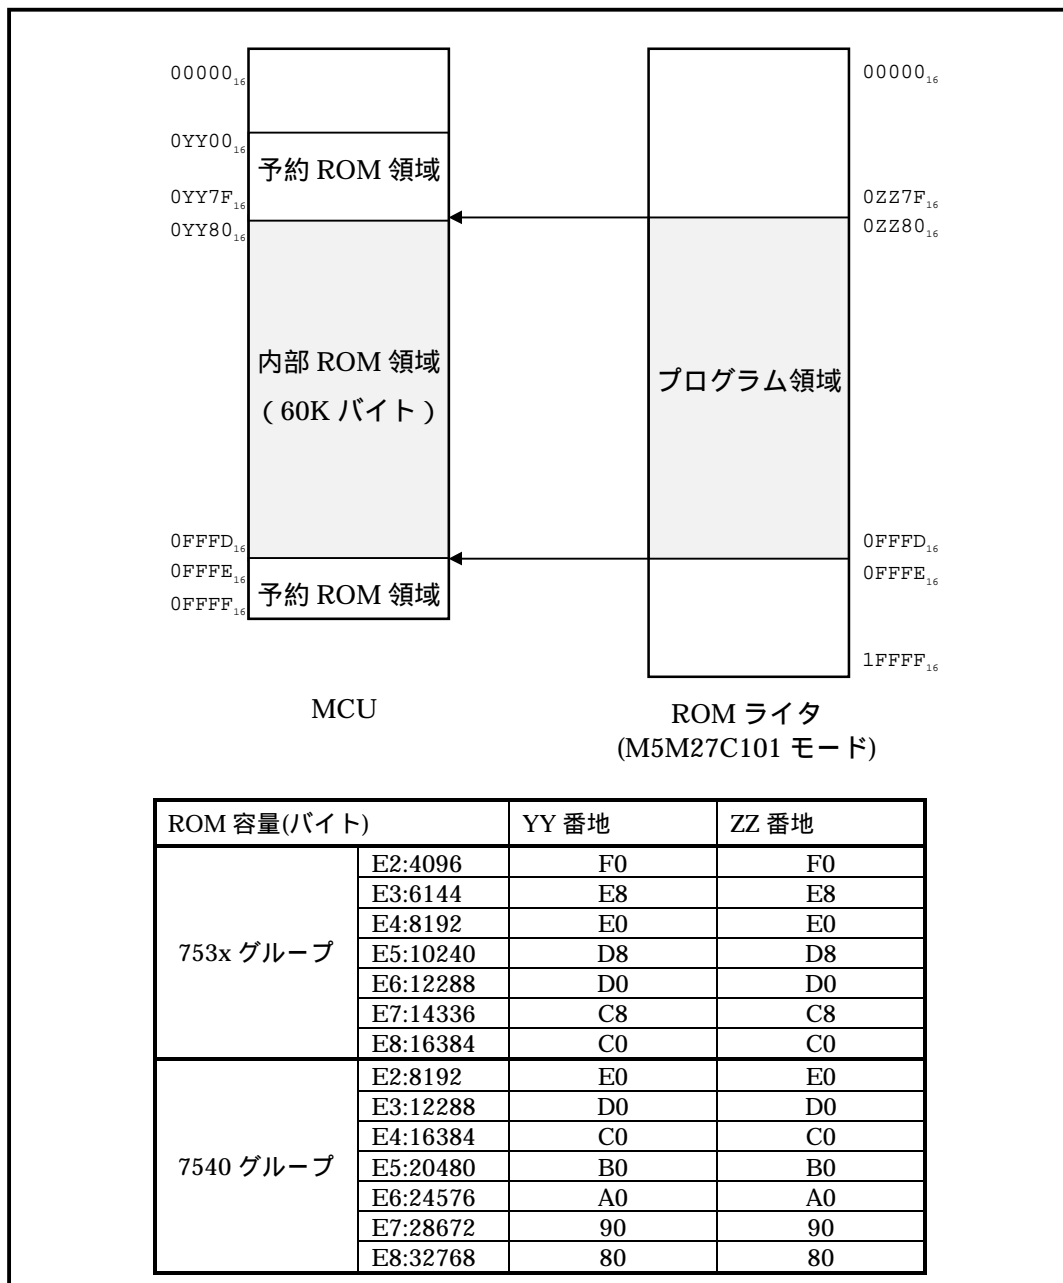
$00000_{16}$
$0YY00_{16}$
予約 ROM 領域
$0YY7F_{16}$
$0YY80_{16}$
内部 ROM 領域
( 60K バイト )
$0FFFD_{16}$
$0FFFE_{16}$
予約 ROM 領域
$0FFFF_{16}$

$00000_{16}$
$0ZZ7F_{16}$
$0ZZ80_{16}$
プログラム領域
$0FFFD_{16}$
$0FFFE_{16}$
$1FFFF_{16}$

MCU

ROM ライタ
(M5M27C101 モード)

| ROM 容量(バイト) | | YY 番地 | ZZ 番地 |
|---|---|---|---|
| 753x グループ | E2:4096 | F0 | F0 |
| | E3:6144 | E8 | E8 |
| | E4:8192 | E0 | E0 |
| | E5:10240 | D8 | D8 |
| | E6:12288 | D0 | D0 |
| | E7:14336 | C8 | C8 |
| | E8:16384 | C0 | C0 |
| 7540 グループ | E2:8192 | E0 | E0 |
| | E3:12288 | D0 | D0 |
| | E4:16384 | C0 | C0 |
| | E5:20480 | B0 | B0 |
| | E6:24576 | A0 | A0 |
| | E7:28672 | 90 | 90 |
| | E8:32768 | 80 | 80 |